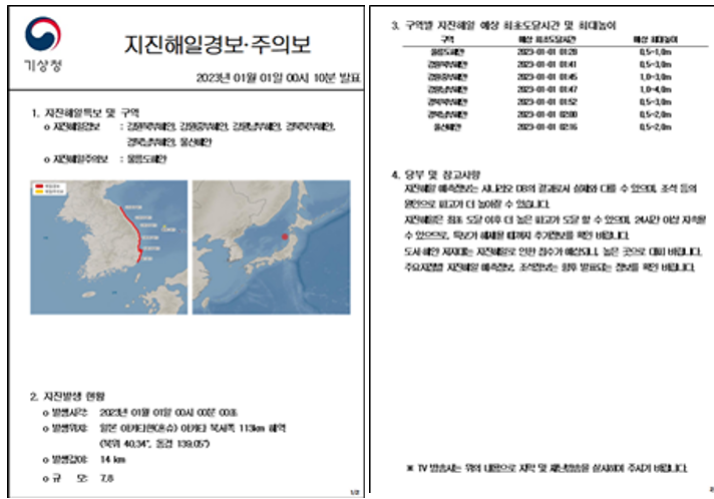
기상청

지진해일경보·주의보

2023년 01월 01일 00시 10분 발표

1. 지진해일특보 및 구역
o 지진해일경보 : 강원북부해안, 강원중부해안, 강원남부해안, 경북북부해안, 경북남부해안, 울산해안
o 지진해일주의보 : 울릉도해안

2. 지진발생 현황
o 발생시각 : 2023년 01월 01일 00시 00분 00초
o 발생위치 : 일본 아키타현(혼슈) 아키타 북서쪽 113km 해역 (북위 40.34°, 동경 139.05°)
o 발생깊이 : 14 km
o 규 모 : 7.8

1/2

3. 구역별 지진해일 예상 최초도달시간 및 최대높이

| 구역 | 예상 최초도달시간 | 예상 최대높이 |
|---|---|---|
| 울릉도해안 | 2023-01-01 01:26 | 0.5~1.0m |
| 강원북부해안 | 2023-01-01 01:41 | 0.5~3.0m |
| 강원중부해안 | 2023-01-01 01:45 | 1.0~3.0m |
| 강원남부해안 | 2023-01-01 01:47 | 1.0~4.0m |
| 경북북부해안 | 2023-01-01 01:52 | 0.5~3.0m |
| 경북남부해안 | 2023-01-01 02:00 | 0.5~2.0m |
| 울산해안 | 2023-01-01 02:16 | 0.5~2.0m |

4. 당부 및 참고사항
지진해일 예측정보는 시나리오 DB의 결과로서 실제와 다를 수 있으며, 조석 등의 영향으로 파고가 더 높아질 수 있습니다.
지진해일은 최초 도달 이후 더 높은 파고가 도달 할 수 있으며, 24시간 이상 지속될 수 있으므로, 특보가 해제될 때까지 주의하시기 바랍니다.
도서·해안 저지대는 지진해일로 인한 침수가 예상되니, 높은 곳으로 대피 바랍니다.
주요지점별 지진해일 예측정보, 조위관측소 등의 발표되는 정보를 확인 바랍니다.

※ TV 방송사는 위의 내용으로 자막 및 특보방송을 실시하여 주시기 바랍니다.

2